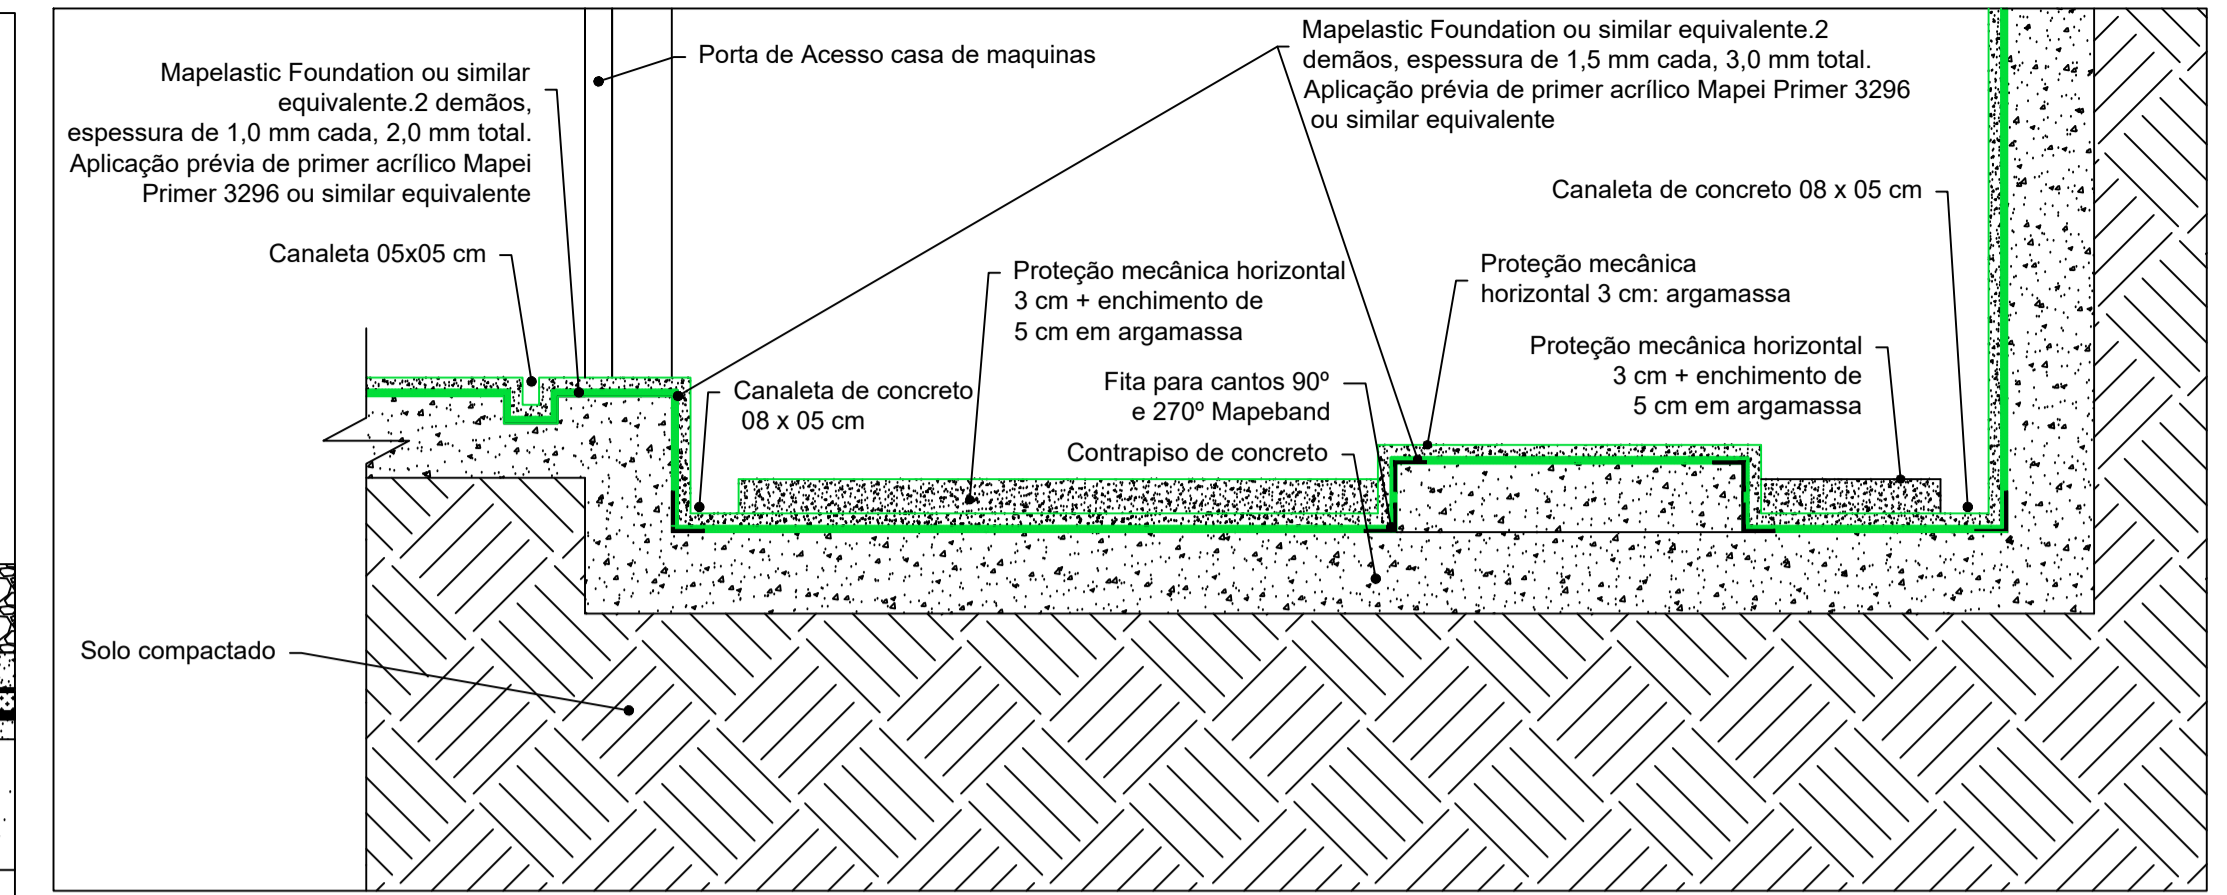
Mapelastic Foundation ou similar equivalente.2 demãos, espessura de 1,0 mm cada, 2,0 mm total. Aplicação prévia de primer acrílico Mapei Primer 3296 ou similar equivalente

Porta de Acesso casa de maquinas

Mapelastic Foundation ou similar equivalente.2 demãos, espessura de 1,5 mm cada, 3,0 mm total. Aplicação prévia de primer acrílico Mapei Primer 3296 ou similar equivalente

Canaleta de concreto 08 x 05 cm

Canaleta 05x05 cm

Proteção mecânica horizontal 3 cm + enchimento de 5 cm em argamassa

Proteção mecânica horizontal 3 cm: argamassa

Proteção mecânica horizontal 3 cm + enchimento de 5 cm em argamassa

Canaleta de concreto 08 x 05 cm

Fita para cantos 90º e 270º Mapeband

Contrapiso de concreto

Solo compactado